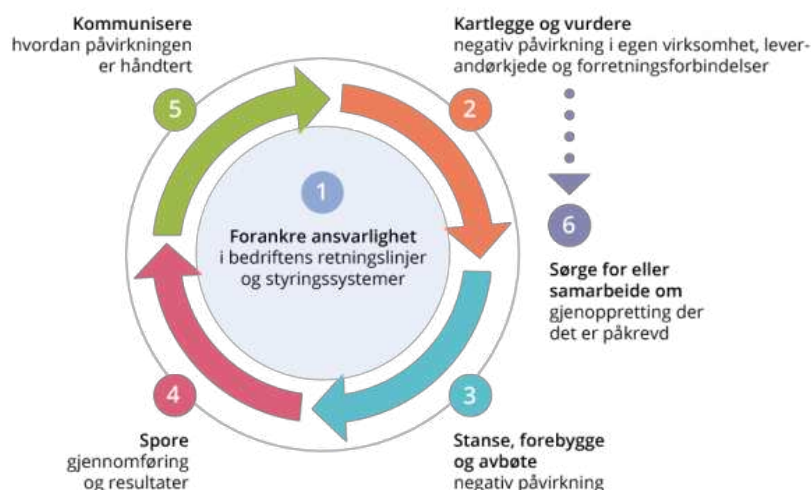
Kommunisere
hvordan påvirkningen er håndtert

5

Kartlegge og vurdere
negativ påvirkning i egen virksomhet, leverandørkjede og forretningsforbindelser

2

1

Forankre ansvarlighet
i bedriftens retningslinjer og styringssystemer

6

Sørge for eller samarbeide om
gjenoppretting der det er påkrevd

4

Spore
gjennomføring og resultater

3

Stanse, forebygge og avbøte
negativ påvirkning